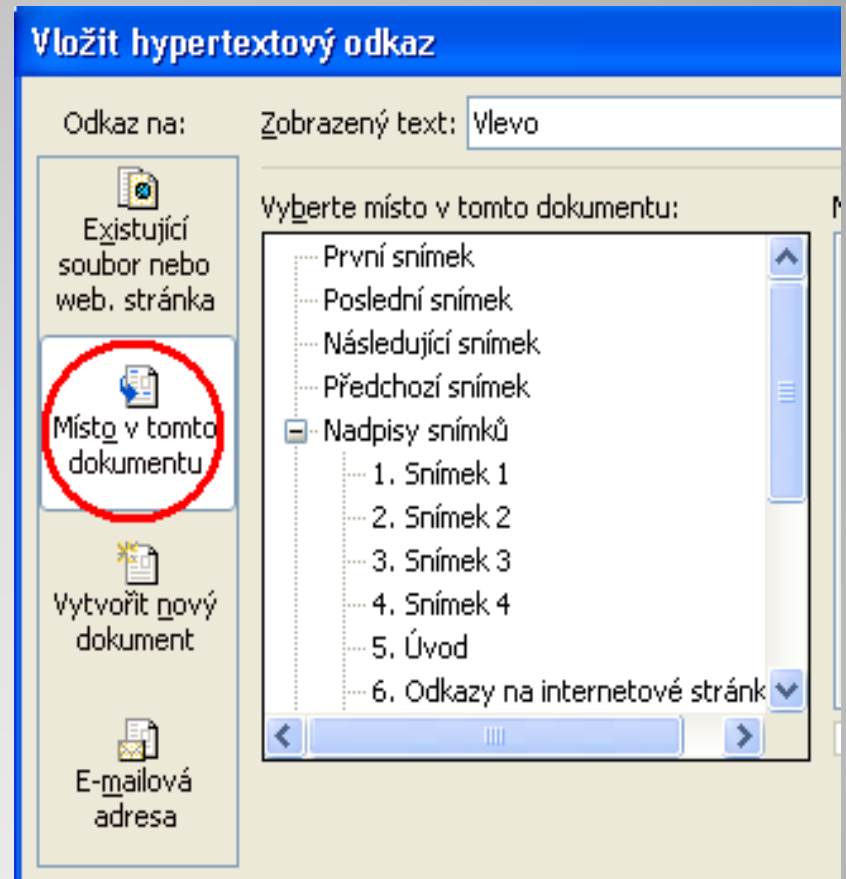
Vložit hypertextový odkaz

Odkaz na:

Zobrazený text: Vlevo

Existující soubor nebo web. stránka

Místo v tomto dokumentu

Vytvořit nový dokument

E-mailová adresa

Vyberte místo v tomto dokumentu:

První snímek
Poslední snímek
Následující snímek
Předchozí snímek
Nadpisy snímků
1. Snímek 1
2. Snímek 2
3. Snímek 3
4. Snímek 4
5. Úvod
6. Odkazy na internetové stránk